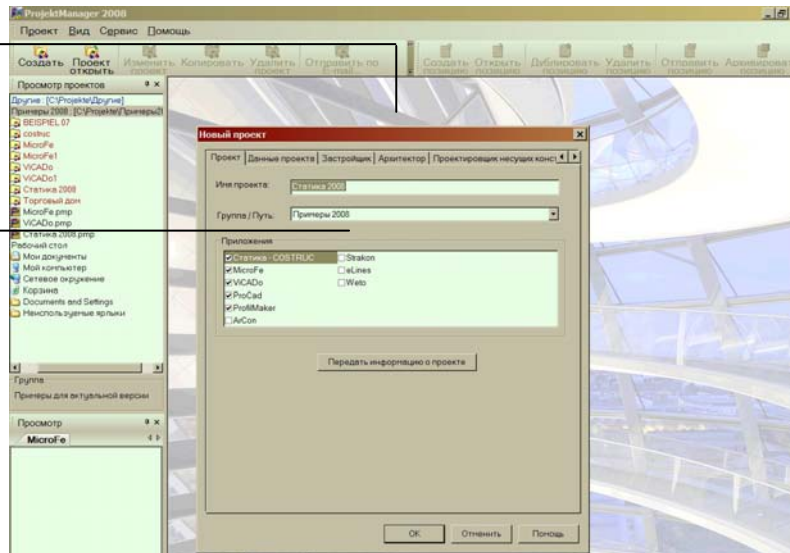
ProjektManager 2008

Проект Вид Сервис Помощь

Создать Проект открыть Изменить проект Копировать Удалить проект Отправить по E-mail Создать позицию Открыть позицию Дублировать позицию Удалить позицию Отправить позицию Архивировать позицию

Просмотр проектов

Другие : [C:\Projekte\Другие]
Примеры 2008 : [C:\Projekte\Примеры]
BEISPIEL 07
costruc
MicroFe
MicroFe1
VICADo
VICADo1
Статика 2008
Торговый дом
MicroFe.pmp
VICADo.pmp
Статика 2008.pmp
Рабочий стол
Мои документы
Мой компьютер
Сетевое окружение
Корзина
Documents and Settings
Неиспользуемые ярлыки

Группа
Примеры для актуальной версии

Просмотр
MicroFe

Новый проект

Проект | Данные проекта | Застройщик | Архитектор | Проектировщик несущих конст

Имя проекта: Статика 2008

Группа / Путь: Примеры 2008

Приложения
☑ Статика - COSTRUC
☑ MicroFe
☑ VICADo
☑ ProCad
☑ ProfilMaker
☐ ArCon
☐ Strakon
☐ eLines
☐ Weto

Передать информацию о проекте

OK Отменить Помощь